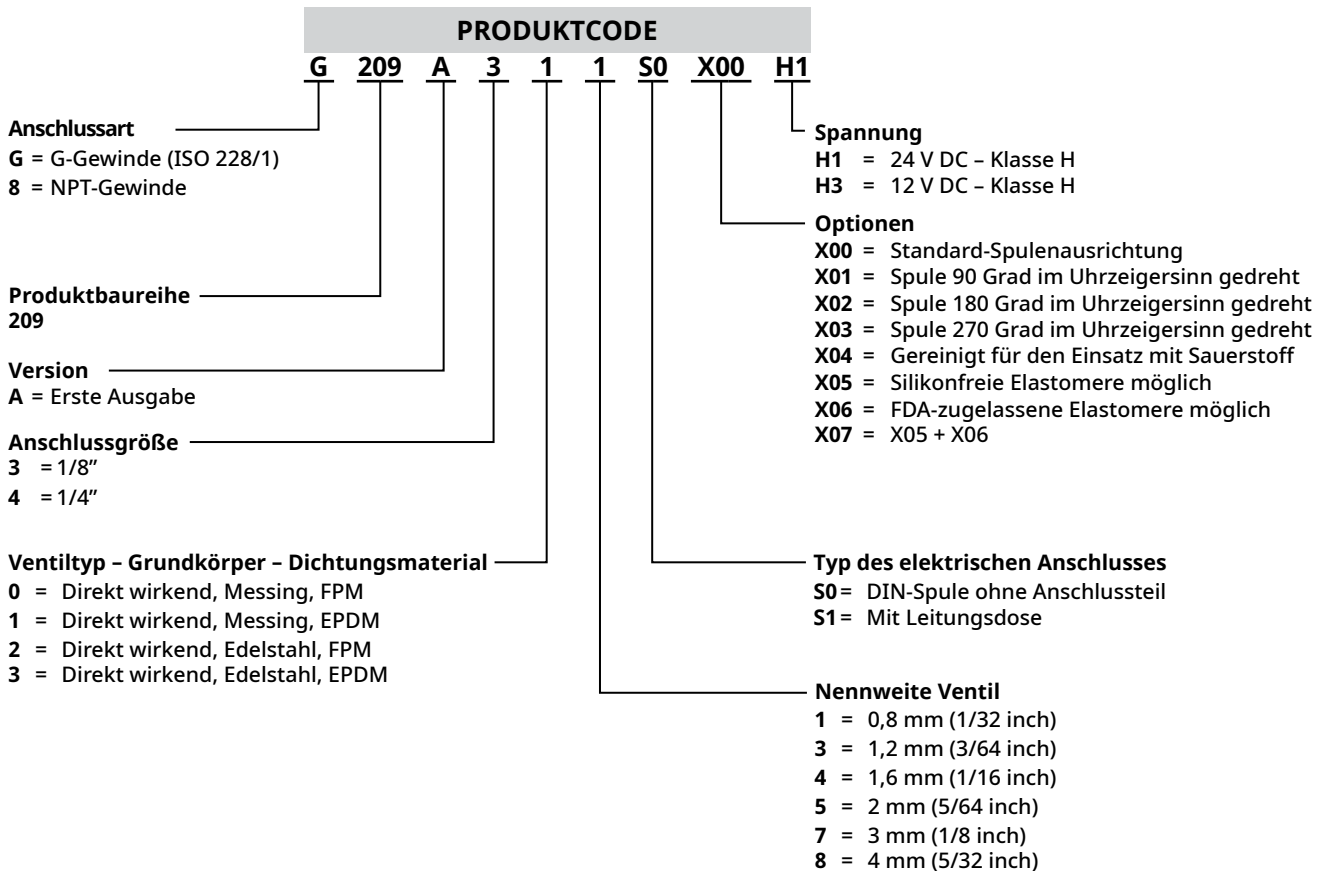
PRODUKTCODE

G 209 A 3 1 1 S0 X00 H1

Anschlussart
**G** = G-Gewinde (ISO 228/1)
**8** = NPT-Gewinde

Produktbaureihe
209

Version
**A** = Erste Ausgabe

Anschlussgröße
**3** = 1/8"
**4** = 1/4"

Ventiltyp – Grundkörper – Dichtungsmaterial
**0** = Direkt wirkend, Messing, FPM
**1** = Direkt wirkend, Messing, EPDM
**2** = Direkt wirkend, Edelstahl, FPM
**3** = Direkt wirkend, Edelstahl, EPDM

Spannung
**H1** = 24 V DC – Klasse H
**H3** = 12 V DC – Klasse H

Optionen
**X00** = Standard-Spulenausrichtung
**X01** = Spule 90 Grad im Uhrzeigersinn gedreht
**X02** = Spule 180 Grad im Uhrzeigersinn gedreht
**X03** = Spule 270 Grad im Uhrzeigersinn gedreht
**X04** = Gereinigt für den Einsatz mit Sauerstoff
**X05** = Silikonfreie Elastomere möglich
**X06** = FDA-zugelassene Elastomere möglich
**X07** = X05 + X06

Typ des elektrischen Anschlusses
**S0** = DIN-Spule ohne Anschlussteil
**S1** = Mit Leitungsdose

Nennweite Ventil
**1** = 0,8 mm (1/32 inch)
**3** = 1,2 mm (3/64 inch)
**4** = 1,6 mm (1/16 inch)
**5** = 2 mm (5/64 inch)
**7** = 3 mm (1/8 inch)
**8** = 4 mm (5/32 inch)